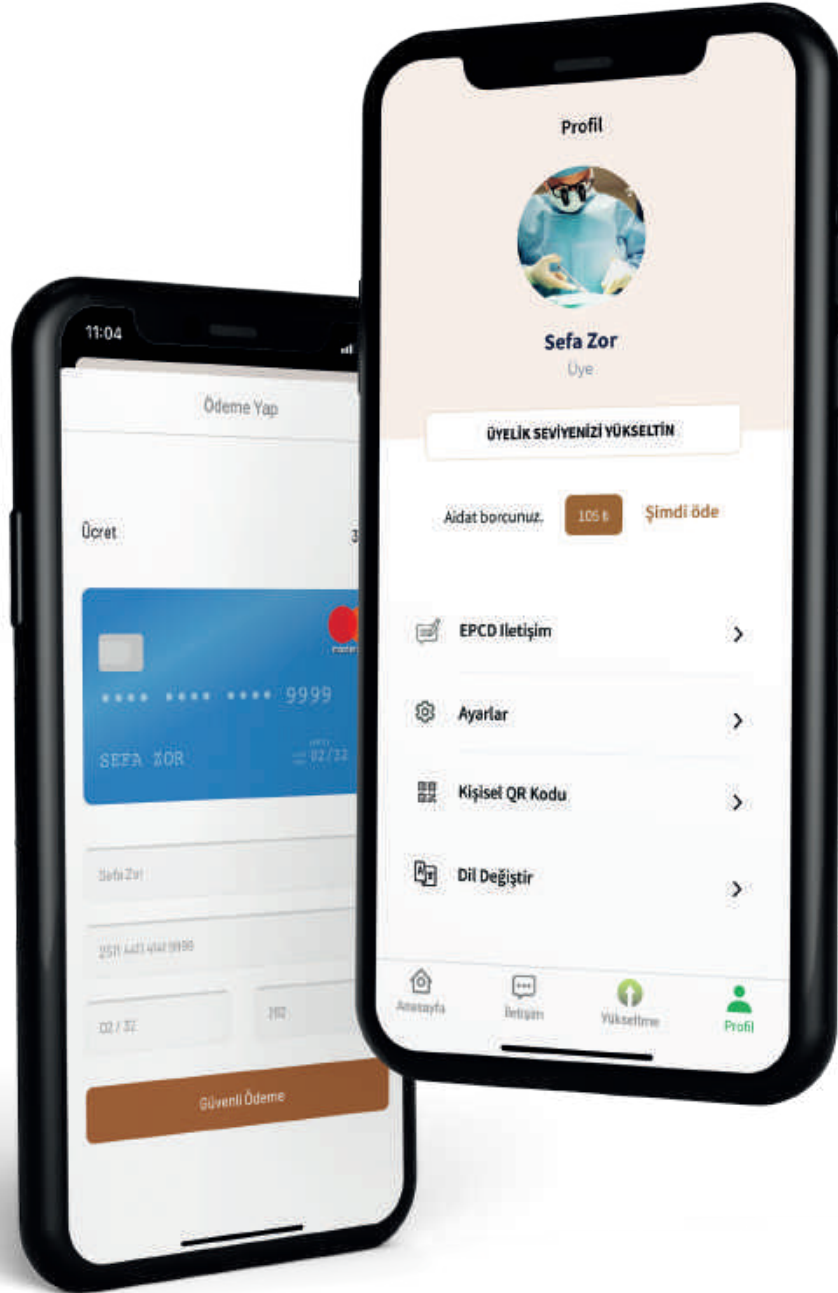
11:04

Ödeme Yap

Ücret

3

**** **** **** 9999

SEFA ZOR

02/32

Sefa Zor

2511 4411 4441 9999

02 / 32

202

Güvenli Ödeme

Profil

Sefa Zor

Üye

ÜYELİK SEVİYENİZİ YÜKSELTİN

Aidat borcunuz.

105 ₺

Şimdi öde

EPCD Iletişim

Ayarlar

Kişisel QR Kodu

Dil Değiştir

Anasayfa

İletişim

Yükseltme

Profil